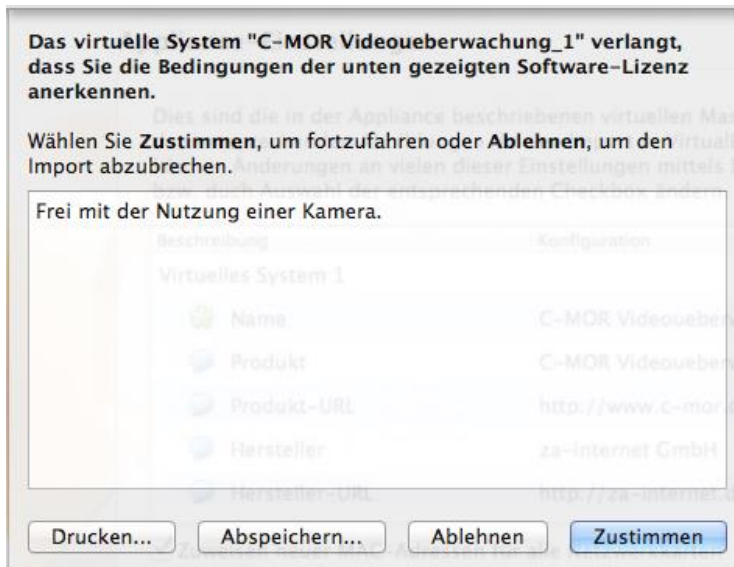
Das virtuelle System "C-MOR Videoueberwachung_1" verlangt, dass Sie die Bedingungen der unten gezeigten Software-Lizenz anerkennen.

Wählen Sie **Zustimmen**, um fortzufahren oder **Ablehnen**, um den Import abzubrechen.

Frei mit der Nutzung einer Kamera.

Drucken... Abspeichern... Ablehnen Zustimmen